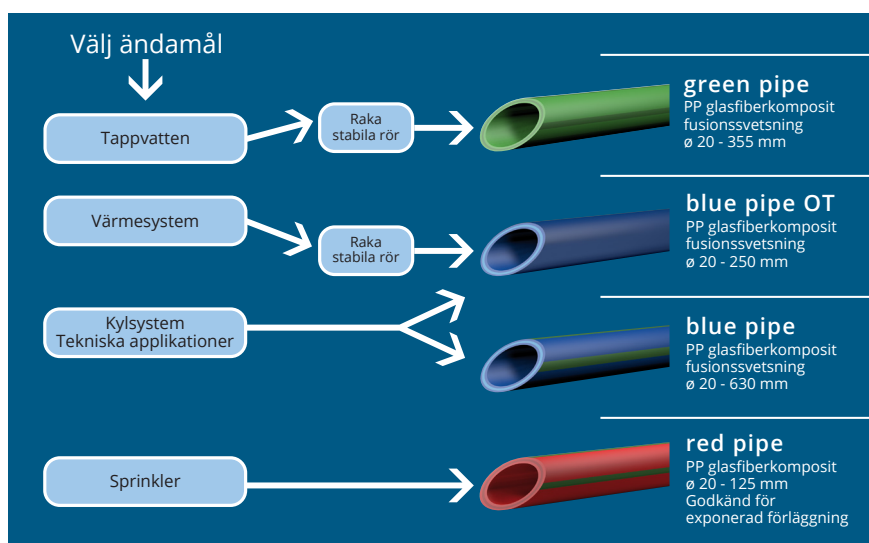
Välj ändamål

Tappvatten

Raka stabila rör

green pipe
PP glasfiberkomposit
fusionssvetsning
ø 20 - 355 mm

Värmesystem

Raka stabila rör

blue pipe OT
PP glasfiberkomposit
fusionssvetsning
ø 20 - 250 mm

Kylsystem
Tekniska applikationer

blue pipe
PP glasfiberkomposit
fusionssvetsning
ø 20 - 630 mm

Sprinkler

red pipe
PP glasfiberkomposit
ø 20 - 125 mm
Godkänd för
exponerad förläggning